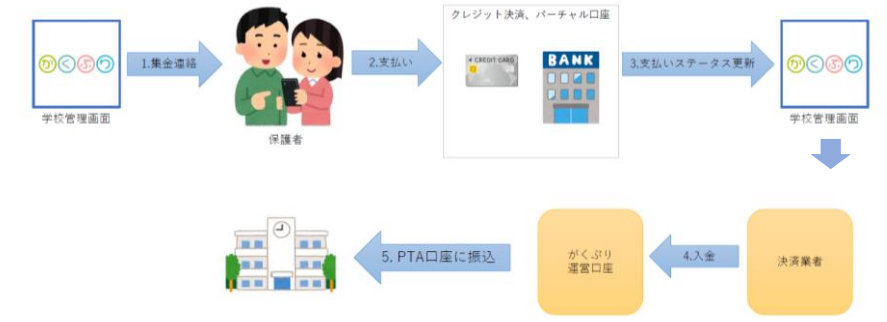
がくぷり
学校管理画面

1.集金連絡

保護者

2.支払い

クレジット決済、バーチャル口座

CREDIT CARD

BANK

3.支払いステータス更新

がくぷり
学校管理画面

決済業者

4.入金

がくぷり
運営口座

5. PTA口座に振込